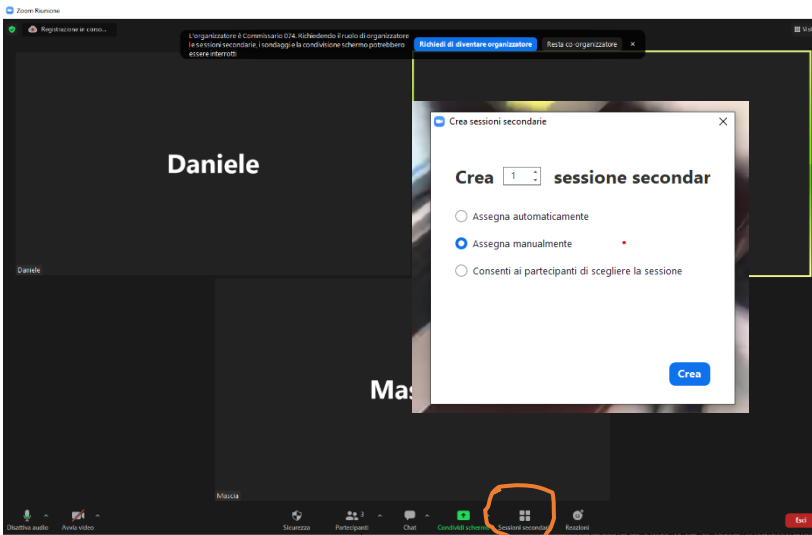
Zoom Riunione

Registrazione in corso...

L'organizzatore è Commissario 074. Richiedendo il ruolo di organizzatore le sessioni secondarie, i sondaggi e la condivisione schermo potrebbero essere interrotti

Richiedi di diventare organizzatore

Resta co-organizzatore

×

Daniele

Daniele

Mas

Mascia

Crea sessioni secondarie

×

Crea 1 sessione secondar

Assegna automaticamente

Assegna manualmente

Consenti ai partecipanti di scegliere la sessione

Crea

Disattiva audio

Avvia video

Sicurezza

Partecipanti 3

Chat

Condividi schermo

Sessioni secondar

Reazioni

Esci